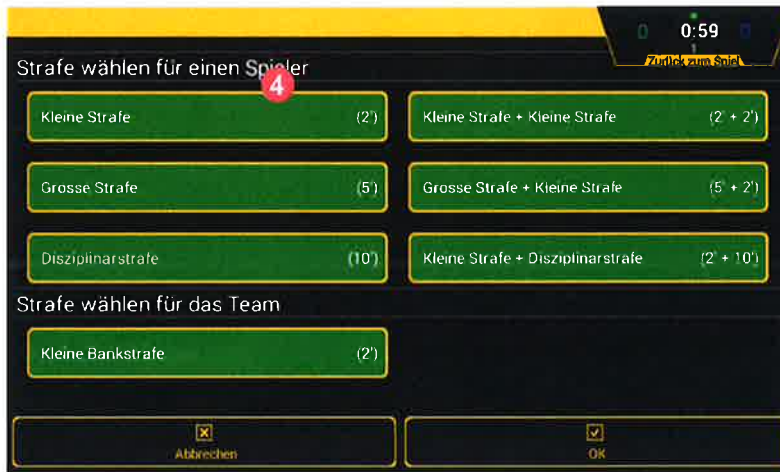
0 0:59 0
1
Zurück zum Spiel

Strafe wählen für einen Spieler
4

Kleine Strafe (2')
Kleine Strafe + Kleine Strafe (2' + 2')
Grosse Strafe (5')
Grosse Strafe + Kleine Strafe (5' + 2')
Disziplinarstrafe (10')
Kleine Strafe + Disziplinarstrafe (2' + 10')

Strafe wählen für das Team

Kleine Bankstrafe (2')

Abbrechen
OK